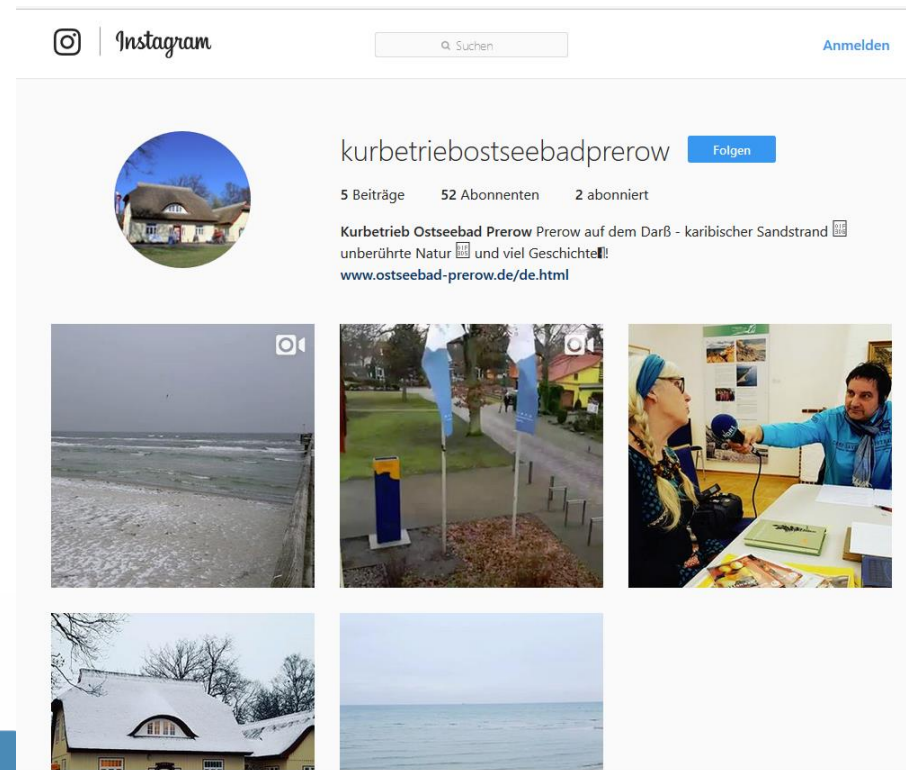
Instagram

Suchen

Anmelden

kurbetriebostseebadprerow Folgen

5 Beiträge 52 Abonnenten 2 abonniert

**Kurbetrieb Ostseebad Prerow** Prerow auf dem Darß - karibischer Sandstrand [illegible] unberührte Natur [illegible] und viel Geschichte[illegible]!
www.ostseebad-prerow.de/de.html